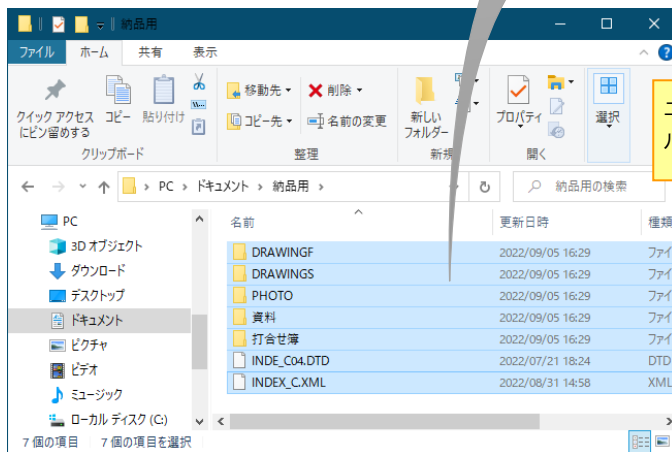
納品用

ファイル ホーム 共有 表示

クイック アクセス にピン留めする コピー 貼り付け

クリップボード

移動先 ▾ 削除 ▾
コピー先 ▾ 名前の変更

整理

新しい フォルダー

新規

プロパティ

開く

選択

← → ▾ ↑ > PC > ドキュメント > 納品用

納品用の検索

PC
3D オブジェクト
ダウンロード
デスクトップ
ドキュメント
ピクチャ
ビデオ
ミュージック
ローカル ディスク (C:)

| 名前 | 更新日時 | 種類 |
|---|---|---|
| DRAWINGF | 2022/09/05 16:29 | ファイ |
| DRAWINGS | 2022/09/05 16:29 | ファイ |
| PHOTO | 2022/09/05 16:29 | ファイ |
| 資料 | 2022/09/05 16:29 | ファイ |
| 打合せ簿 | 2022/09/05 16:29 | ファイ |
| INDE_C04.DTD | 2022/07/21 18:24 | DTD |
| INDEX_C.XML | 2022/08/31 14:58 | XML |

7 個の項目 7 個の項目を選択